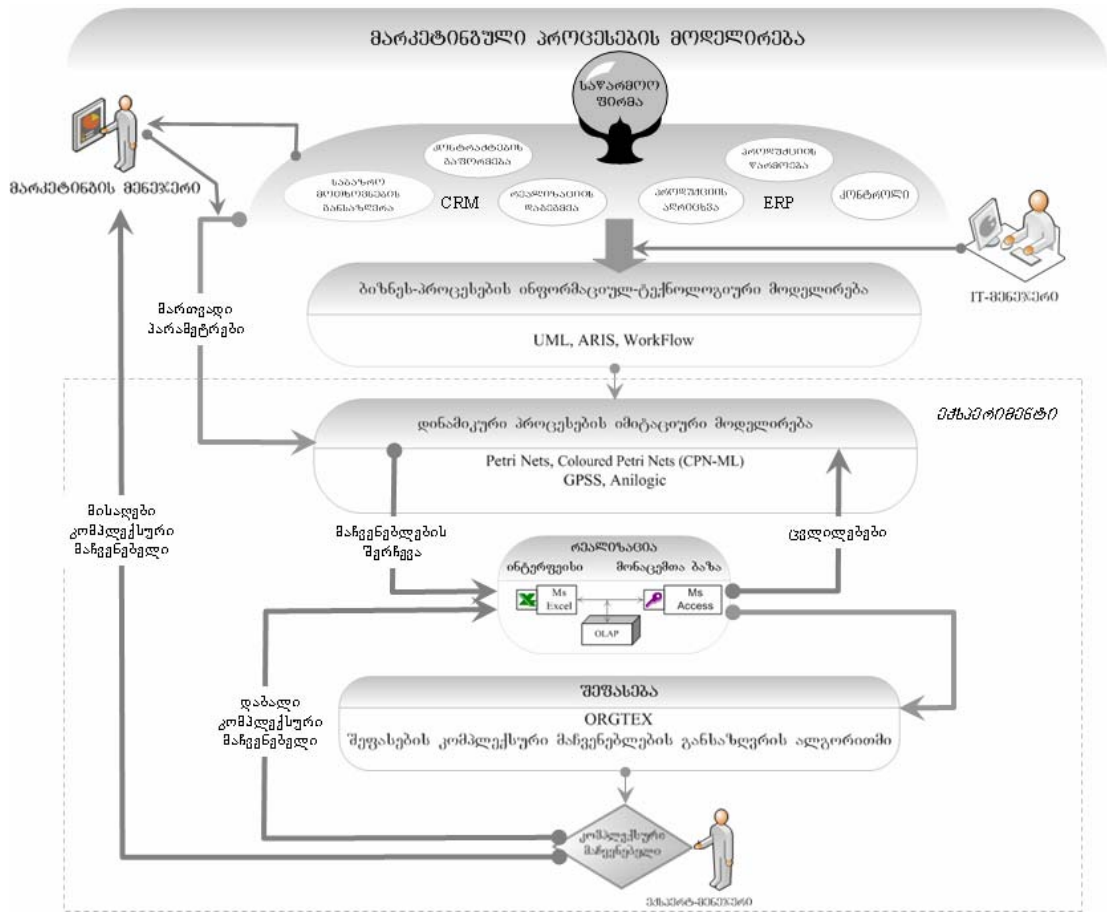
მარკეტინგული პროცესების მოდელირება

საწარმოო ფირმა

მარკეტინგის მენეჯერი

საბაზრო მოთხოვნების განსაზღვრა

კონტრაქტების გაფორმება

CRM

რეალიზაციის დაგეგმვა

პროდუქციის აღრიცხვა

პროდუქციის წარმოება

ERP

კონტროლი

IT-მენეჯერი

ბიზნეს-პროცესების ინფორმაციულ-ტექნოლოგიური მოდელირება

UML, ARIS, WorkFlow

მართვადი პარამეტრები

ექსპერიმენტი

დინამიკური პროცესების იმიტაციური მოდელირება

Petri Nets, Coloured Petri Nets (CPN-ML)
GPSS, Anilogic

მისაღები კომპლექსური მაჩვენებელი

მაჩვენებლების შერჩევა

ცვლილებები

რეალიზაცია

ინტერფეისი

მონაცემთა ბაზა

Ms Excel

Ms Access

OLAP

დაბალი კომპლექსური მაჩვენებელი

შეფასება

ORGTEX

შეფასების კომპლექსური მაჩვენებლების განსაზღვრის ალგორითმი

კომპლექსური მაჩვენებელი

ექსპერტ-მენეჯერი